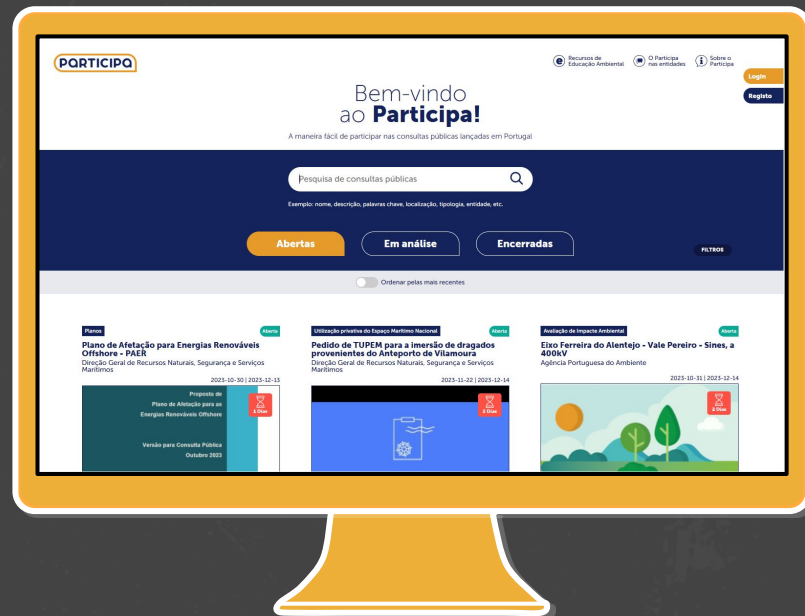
PARTICIPA

Recursos de Educação Ambiental

O Participa nas entidades

Sobre o Participa

Login

Registo

Bem-vindo ao **Participa!**

A maneira fácil de participar nas consultas públicas lançadas em Portugal

Pesquisa de consultas públicas

Exemplo: nome, descrição, palavras chave, localização, tipologia, entidade, etc.

Abertas

Em análise

Encerradas

FILTROS

Ordenar pelas mais recentes

Planos

Aberta

Plano de Afetação para Energias Renováveis Offshore - PAER

Direção Geral de Recursos Naturais, Segurança e Serviços Marítimos

2023-10-30 | 2023-12-13

Proposta de Plano de Afetação para as Energias Renováveis Offshore

Versão para Consulta Pública Outubro 2023

2 Dias

Utilização privativa do Espaço Marítimo Nacional

Aberta

Pedido de TUPEM para a imersão de dragados provenientes do Anteporto de Vilamoura

Direção Geral de Recursos Naturais, Segurança e Serviços Marítimos

2023-11-22 | 2023-12-14

2 Dias

Avaliação de Impacte Ambiental

Aberta

Eixo Ferreira do Alentejo - Vale Pereiro - Sines, a 400kV

Agência Portuguesa do Ambiente

2023-10-31 | 2023-12-14

2 Dias